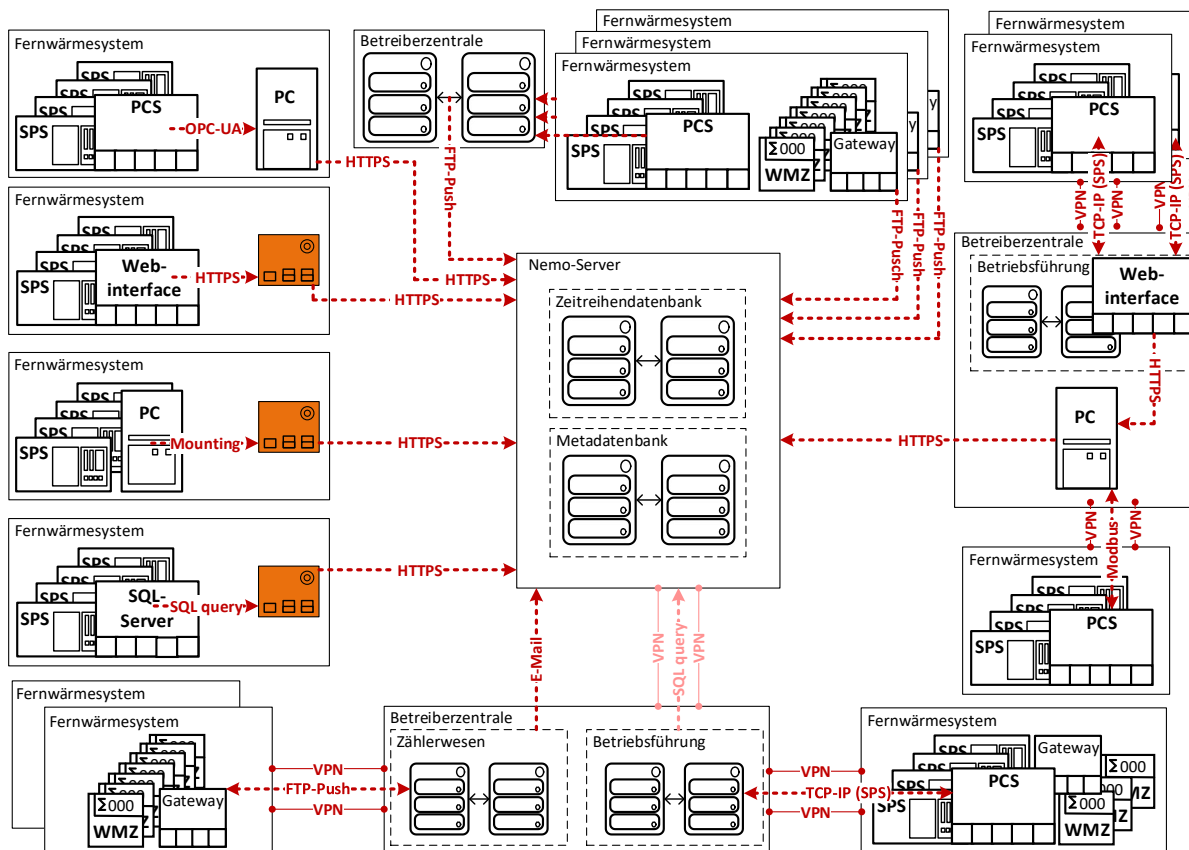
Fernwärmesystem
SPS
SPS
SPS
PCS
OPC-UA
PC
HTTPS

Betreiberzentrale
FTP-Push

Fernwärmesystem
Fernwärmesystem
Fernwärmesystem
SPS
SPS
SPS
PCS
Σ000
WMZ
Gateway
FTP-Pusch
FTP-Push
FTP-Push

Fernwärmesystem
Fernwärmesystem
SPS
SPS
SPS
PCS
VPN
TCP-IP (SPS)
VPN
VPN
TCP-IP (SPS)

Fernwärmesystem
SPS
SPS
SPS
Web-interface
HTTPS
HTTPS
HTTPS

Nemo-Server
Zeitreihendatenbank
Metadatenbank

Betreiberzentrale
Betriebsführung
Web-interface
HTTPS
PC
HTTPS

Fernwärmesystem
SPS
SPS
SPS
PC
Mounting
HTTPS

Fernwärmesystem
SPS
SPS
SPS
SQL-Server
SQL query
HTTPS

VPN
Modbus
VPN
Fernwärmesystem
SPS
SPS
SPS
PCS

E-Mail
VPN
SQL query
VPN

Fernwärmesystem
Fernwärmesystem
Σ000
WMZ
Gateway
VPN
FTP-Push
VPN

Betreiberzentrale
Zählerwesen
Betriebsführung
VPN
TCP-IP (SPS)
VPN

Fernwärmesystem
SPS
SPS
SPS
PCS
Gateway
Σ000
Σ000
WMZ